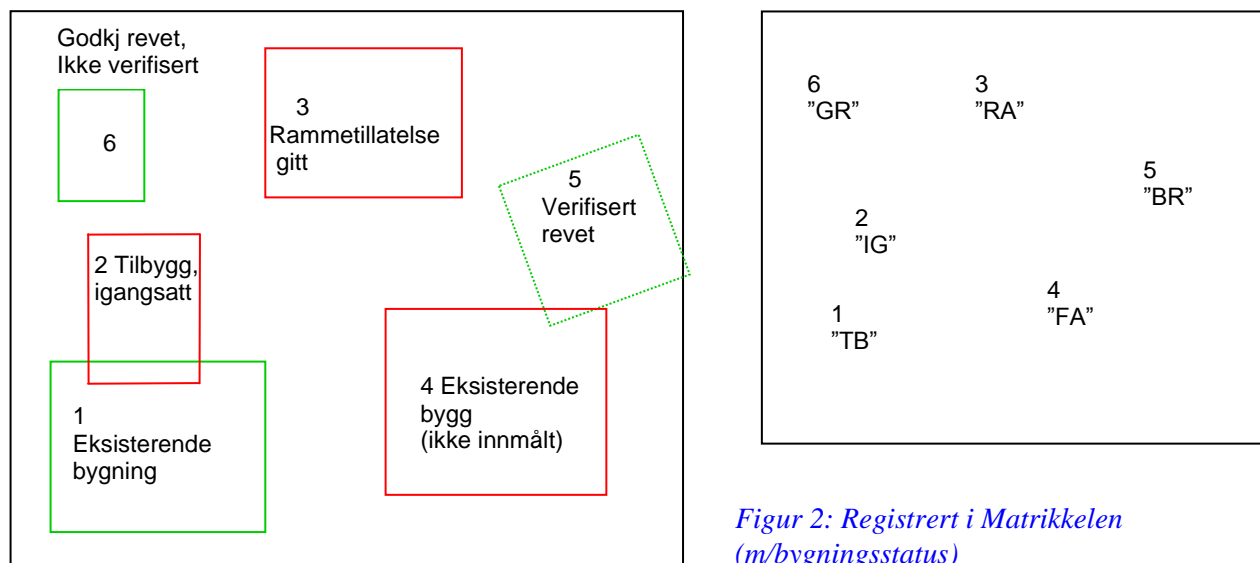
Godkj revet, Ikke verifisert

6

3 Rammetillatelse gitt

5 Verifisert revet

2 Tilbygg, igangsatt

4 Eksisterende bygg (ikke innmålt)

1 Eksisterende bygning

6 ”GR”

3 ”RA”

5 ”BR”

2 ”IG”

4 ”FA”

1 ”TB”

Figur 2: Registrert i Matrikkelen (m/bygningsstatus)